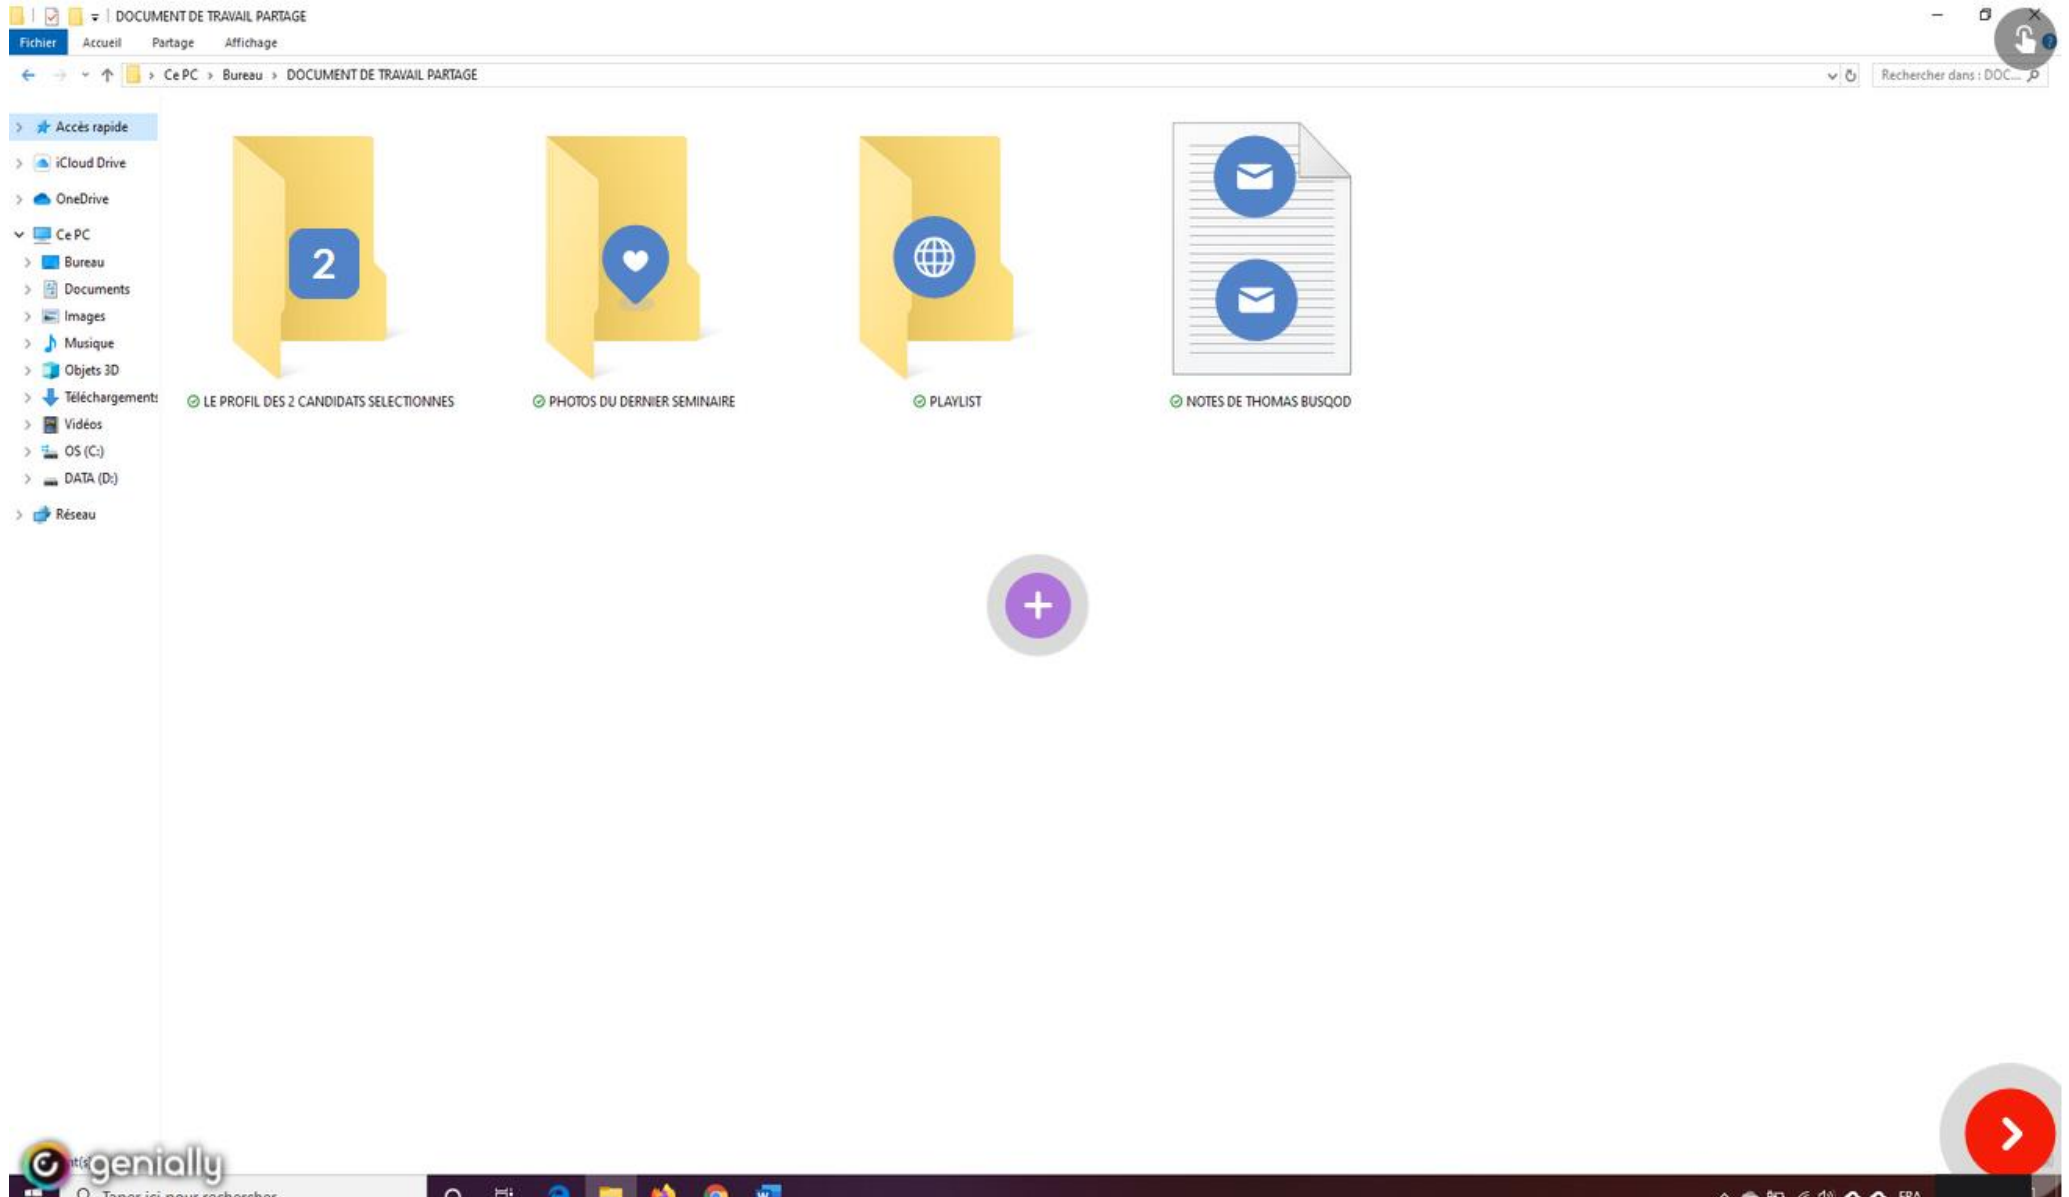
DOCUMENT DE TRAVAIL PARTAGE

Fichier Accueil Partage Affichage

Ce PC › Bureau › DOCUMENT DE TRAVAIL PARTAGE

Rechercher dans : DOC...

Accès rapide
iCloud Drive
OneDrive
Ce PC
Bureau
Documents
Images
Musique
Objets 3D
Téléchargements
Vidéos
OS (C:)
DATA (D:)
Réseau

2

LE PROFIL DES 2 CANDIDATS SELECTIONNES

PHOTOS DU DERNIER SEMINAIRE

PLAYLIST

NOTES DE THOMAS BUSQOD

+

genially

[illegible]

FRA